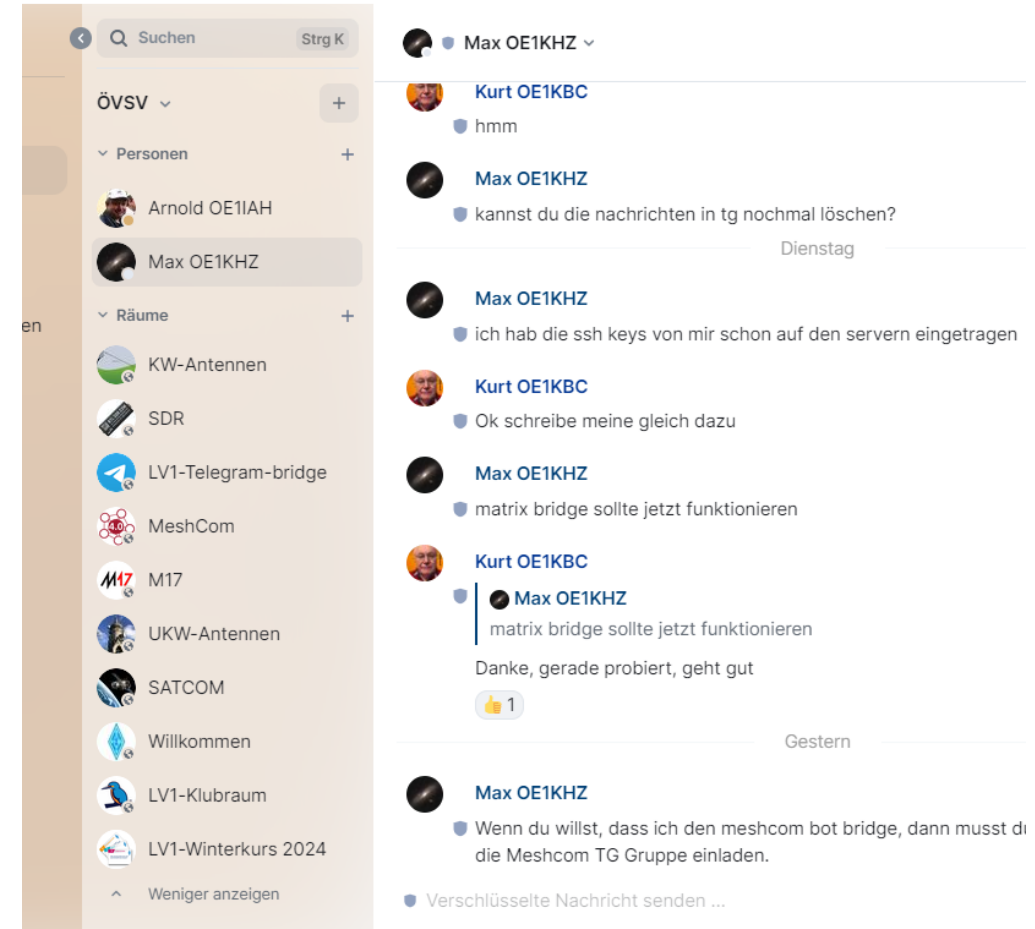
en

Suchen Strg K

ÖVSV

Personen

Arnold OE1IAH

Max OE1KHZ

Räume

KW-Antennen

SDR

LV1-Telegram-bridge

MeshCom

M17

UKW-Antennen

SATCOM

Willkommen

LV1-Klubraum

LV1-Winterkurs 2024

Weniger anzeigen

Max OE1KHZ

Kurt OE1KBC
hmm

Max OE1KHZ
kannst du die nachrichten in tg nochmal löschen?

Dienstag

Max OE1KHZ
ich hab die ssh keys von mir schon auf den servern eingetragen

Kurt OE1KBC
Ok schreibe meine gleich dazu

Max OE1KHZ
matrix bridge sollte jetzt funktionieren

Kurt OE1KBC
Max OE1KHZ
matrix bridge sollte jetzt funktionieren
Danke, gerade probiert, geht gut
👍 1

Gestern

Max OE1KHZ
Wenn du willst, dass ich den meshcom bot bridge, dann musst du die Meshcom TG Gruppe einladen.

Verschlüsselte Nachricht senden ...